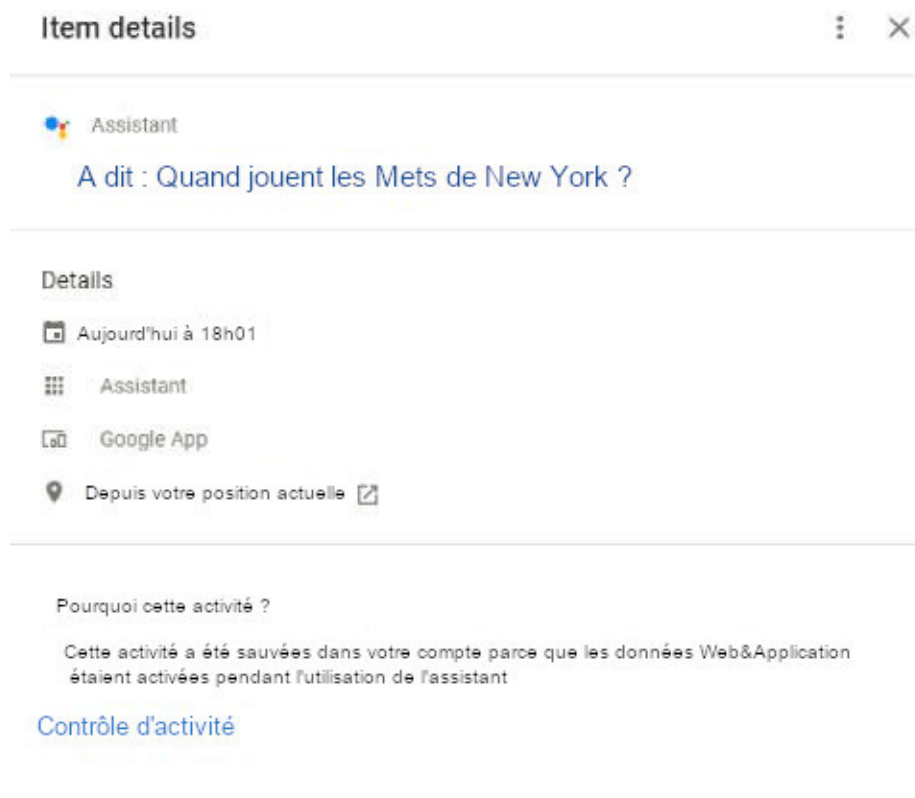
Item details

Assistant

A dit : Quand jouent les Mets de New York ?

Details

Aujourd'hui à 18h01

Assistant

Google App

Depuis votre position actuelle

Pourquoi cette activité ?

Cette activité a été sauvées dans votre compte parce que les données Web&Application étaient activées pendant l'utilisation de l'assistant

Contrôle d'activité